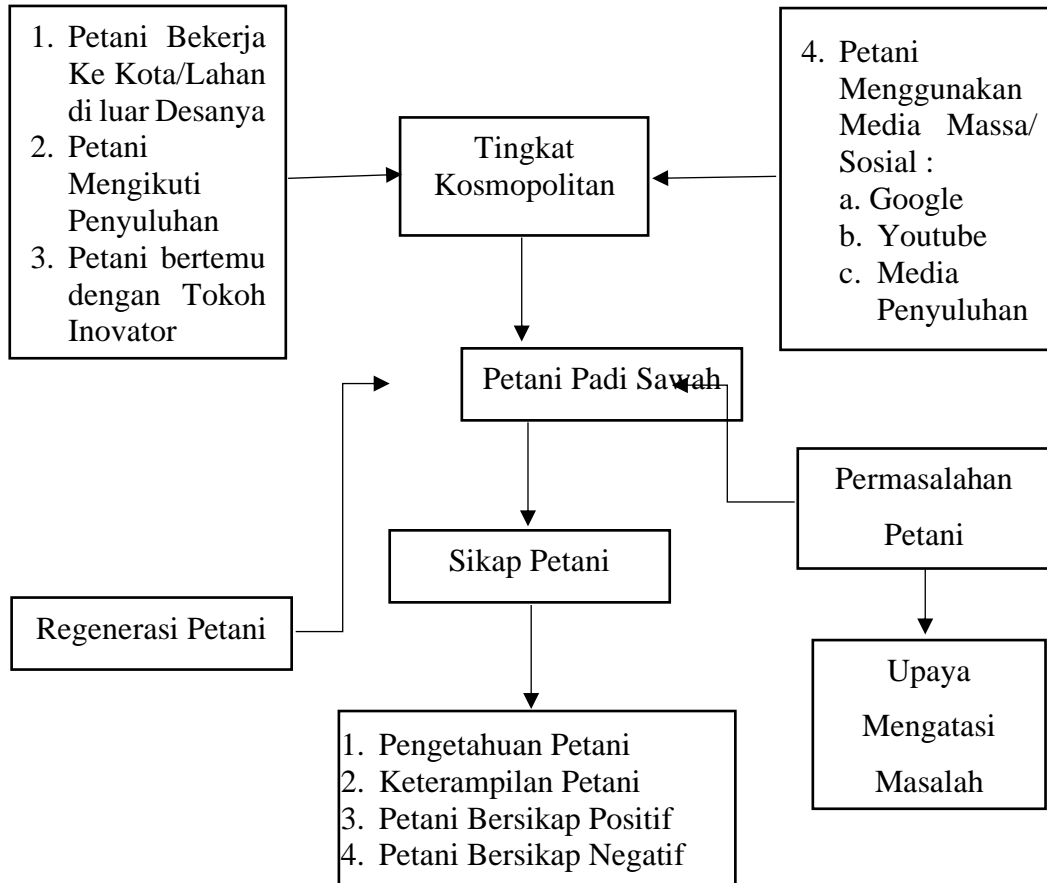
1. Petani Bekerja Ke Kota/Lahan di luar Desanya
2. Petani Mengikuti Penyuluhan
3. Petani bertemu dengan Tokoh Inovator

Tingkat Kosmopolitan

4. Petani Menggunakan Media Massa/ Sosial :
a. Google
b. Youtube
c. Media Penyuluhan

Petani Padi Sawah

Permasalahan Petani

Sikap Petani

Regenerasi Petani

Upaya Mengatasi Masalah

1. Pengetahuan Petani
2. Keterampilan Petani
3. Petani Bersikap Positif
4. Petani Bersikap Negatif